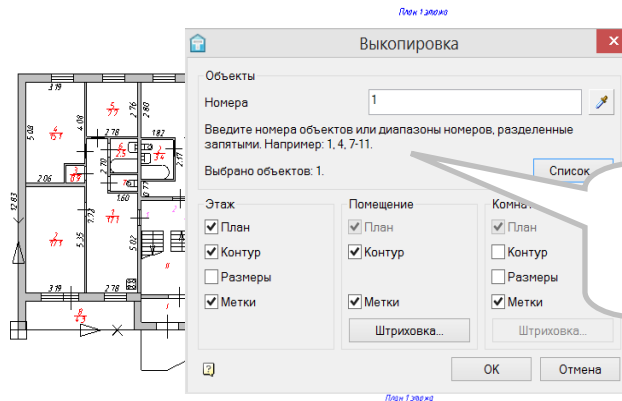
План 1 этажа

Выкопировка

Объекты

Номера

1

Введите номера объектов или диапазоны номеров, разделенные запятыми. Например: 1, 4, 7-11.

Выбрано объектов: 1.

Список

Этаж

План

Контур

Размеры

Метки

Помещение

План

Контур

Метки

Штриховка...

Комна

План

Контур

Размеры

Метки

Штриховка...

OK

Отмена

План 1 этажа

3.19
5.08
2.78
2.80
1.82
2.06
12.83
1.60
3.19
5.35
5.07
3.19
2.78